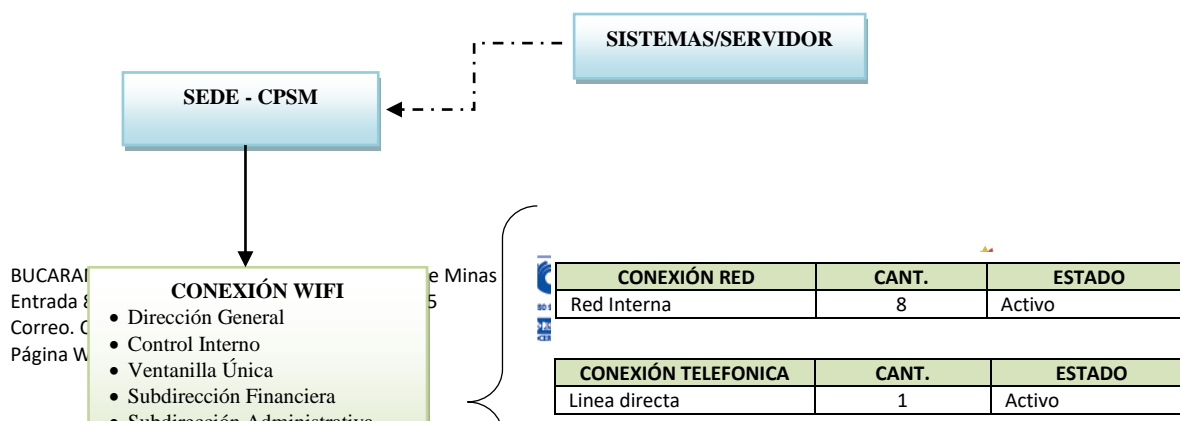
SISTEMAS/SERVIDOR

SEDE - CPSM

BUCARA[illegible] e Minas
Entrada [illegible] 5
Correo. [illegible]
Página W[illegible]

CONEXIÓN WIFI
• Dirección General
• Control Interno
• Ventanilla Única
• Subdirección Financiera
• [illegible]

| CONEXIÓN RED | CANT. | ESTADO |
|---|---|---|
| Red Interna | 8 | Activo |

| CONEXIÓN TELEFONICA | CANT. | ESTADO |
|---|---|---|
| Linea directa | 1 | Activo |